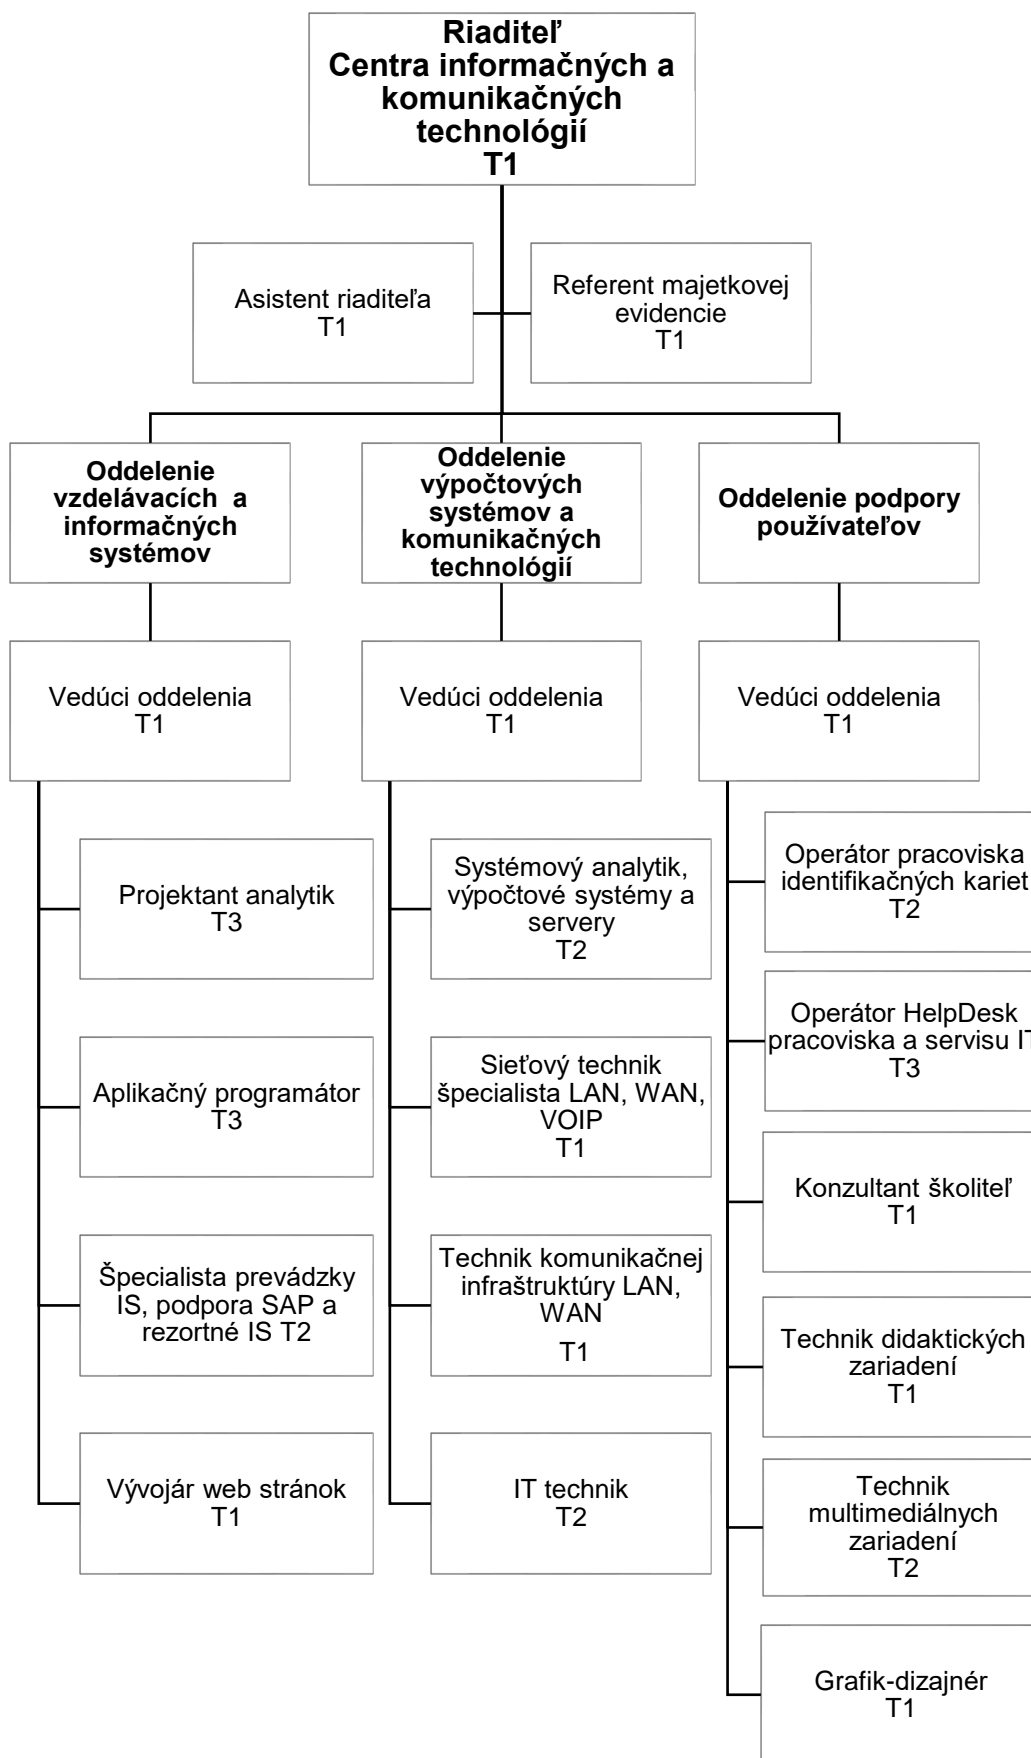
Riaditeľ
Centra informačných a komunikačných technológií
T1

Asistent riaditeľa
T1

Referent majetkovej evidencie
T1

Oddelenie vzdelávacích a informačných systémov

Vedúci oddelenia
T1

Projektant analytik
T3

Aplikačný programátor
T3

Špecialista prevádzky IS, podpora SAP a rezortné IS T2

Vývojár web stránok
T1

Oddelenie výpočtových systémov a komunikačných technológií

Vedúci oddelenia
T1

Systémový analytik, výpočtové systémy a servery
T2

Sieťový technik špecialista LAN, WAN, VOIP
T1

Technik komunikačnej infraštruktúry LAN, WAN
T1

IT technik
T2

Oddelenie podpory používateľov

Vedúci oddelenia
T1

Operátor pracoviska identifikačných kariet
T2

Operátor HelpDesk pracoviska a servisu I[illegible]
T3

Konzultant školiteľ
T1

Technik didaktických zariadení
T1

Technik multimediálnych zariadení
T2

Grafik-dizajnér
T1